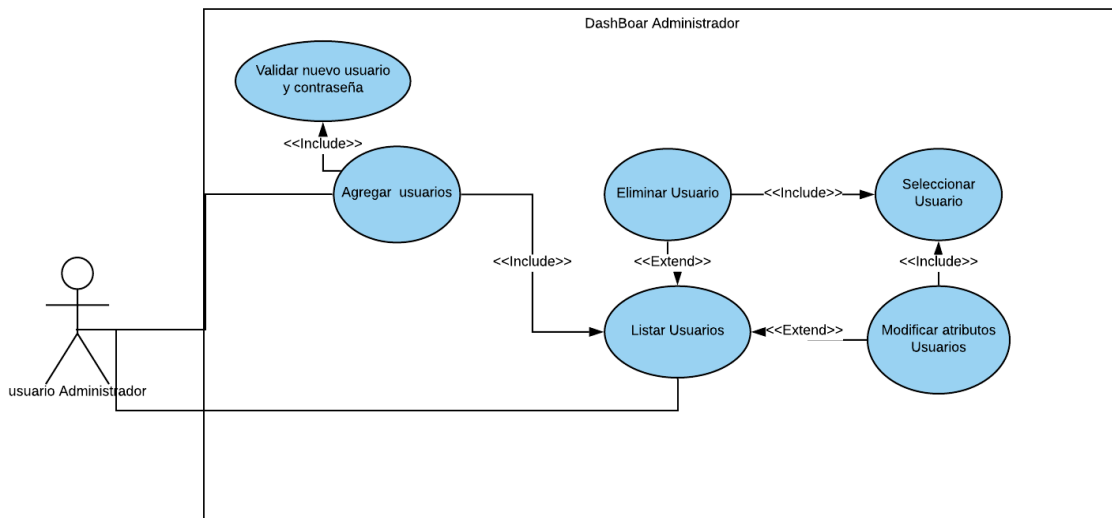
DashBoar Administrador

Validar nuevo usuario y contraseña

<<Include>>

Agregar usuarios

Eliminar Usuario

<<Include>>

Seleccionar Usuario

<<Include>>

<<Extend>>

<<Include>>

usuario Administrador

Listar Usuarios

<<Extend>>

Modificar atributos Usuarios